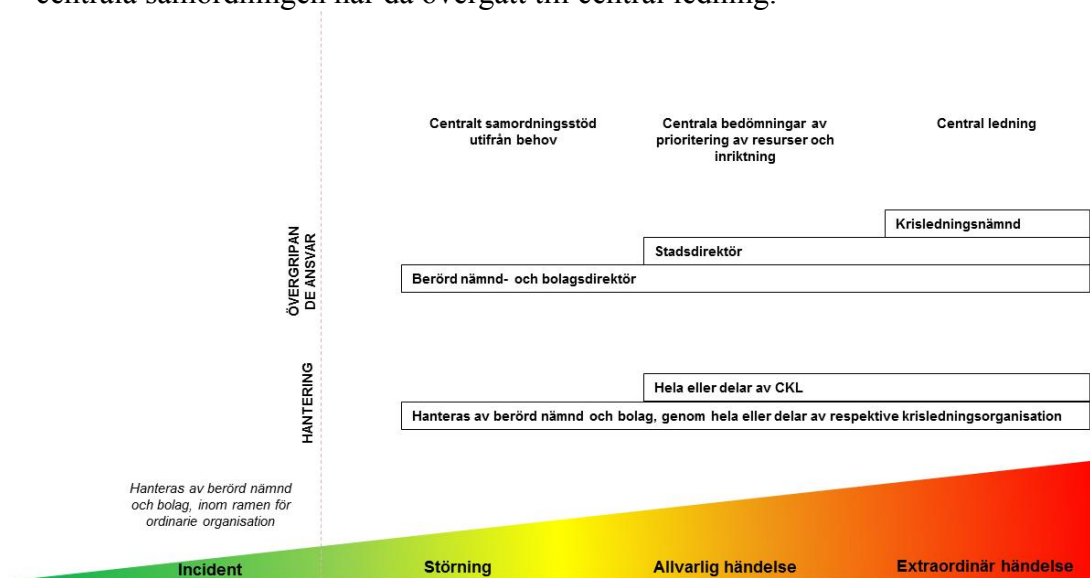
centrala samordningen har då övergått till central ledning.

Centralt samordningsstöd utifrån behov

Centrala bedömningar av prioritering av resurser och inriktning

Central ledning

ÖVERGRIPANDE ANSVAR

Krisledningsnämnd

Stadsdirektör

Berörd nämnd- och bolagsdirektör

HANTERING

Hela eller delar av CKL

Hanteras av berörd nämnd och bolag, genom hela eller delar av respektive krisledningsorganisation

Hanteras av berörd nämnd och bolag, inom ramen för ordinarie organisation

Incident

Störning

Allvarlig händelse

Extraordinär händelse